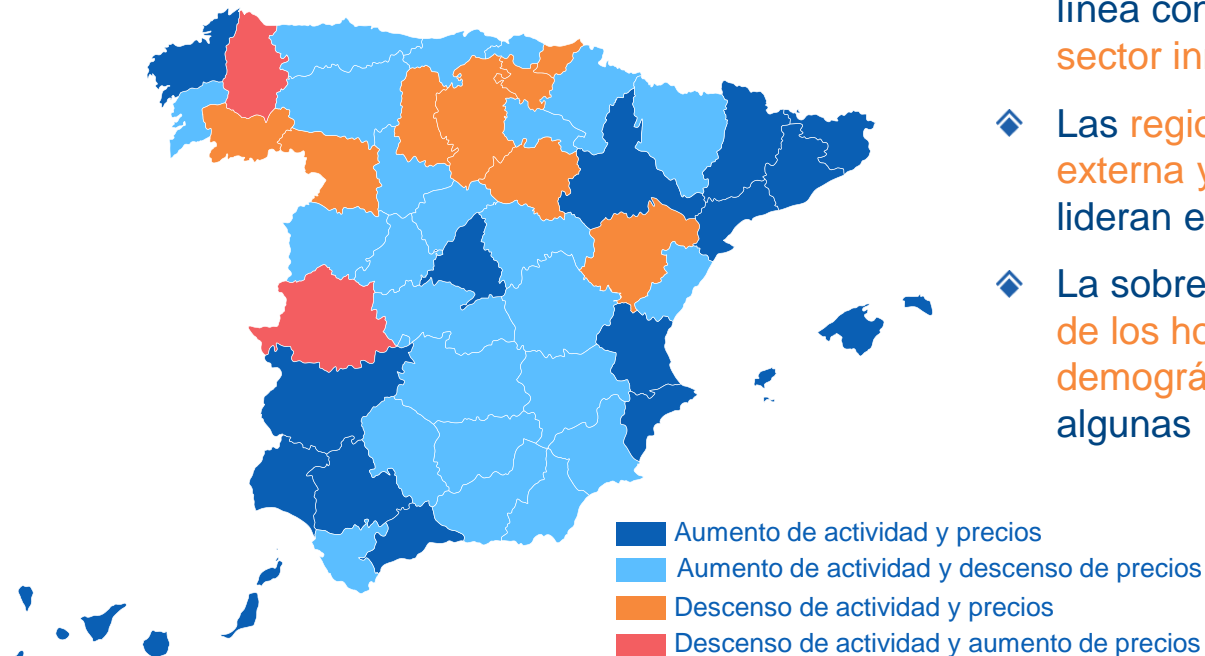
línea con
sector in

Las regio
externa y
lideran e

La sobre
de los ho
demográ
algunas

Aumento de actividad y precios
Aumento de actividad y descenso de precios
Descenso de actividad y precios
Descenso de actividad y aumento de precios